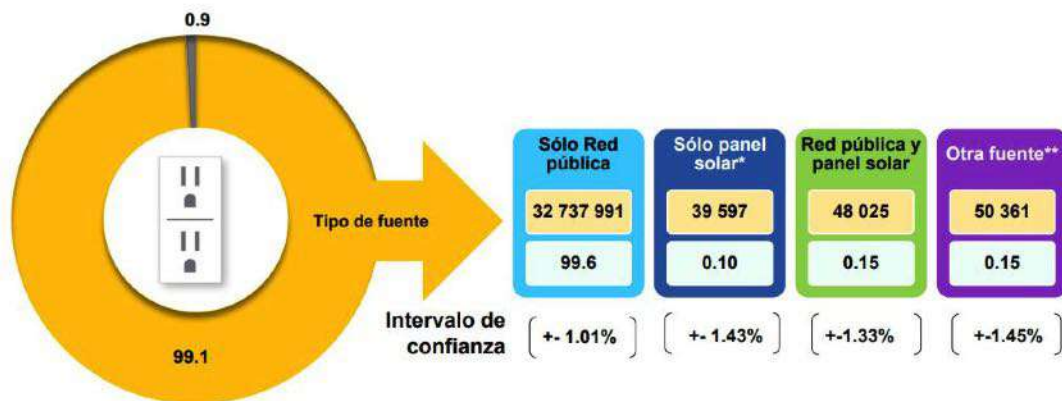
0.9

99.1

Tipo de fuente

| Sólo Red pública | Sólo panel solar* | Red pública y panel solar | Otra fuente** |
|---|---|---|---|
| 32 737 991 | 39 597 | 48 025 | 50 361 |
| 99.6 | 0.10 | 0.15 | 0.15 |

Intervalo de confianza

| +- 1.01% | +- 1.43% | +-1.33% | +-1.45% |
|---|---|---|---|